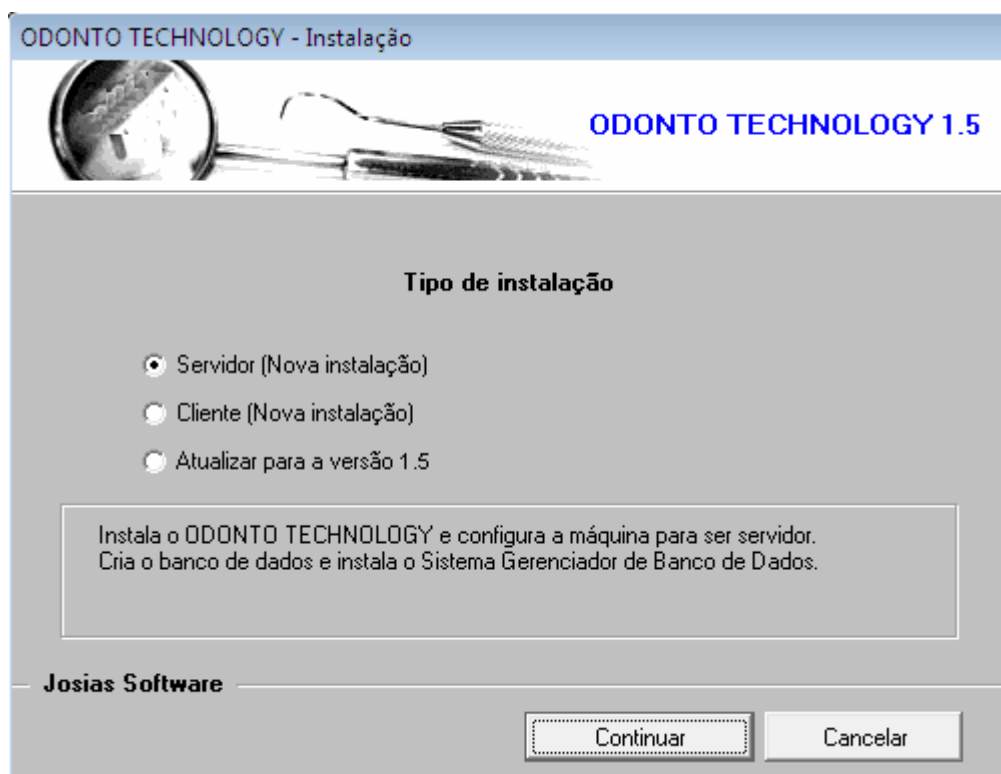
ODONTO TECHNOLOGY - Instalação

ODONTO TECHNOLOGY 1.5

Tipo de instalação

Servidor (Nova instalação)

Cliente (Nova instalação)

Atualizar para a versão 1.5

Instala o ODONTO TECHNOLOGY e configura a máquina para ser servidor. Cria o banco de dados e instala o Sistema Gerenciador de Banco de Dados.

Josias Software

Continuar

Cancelar